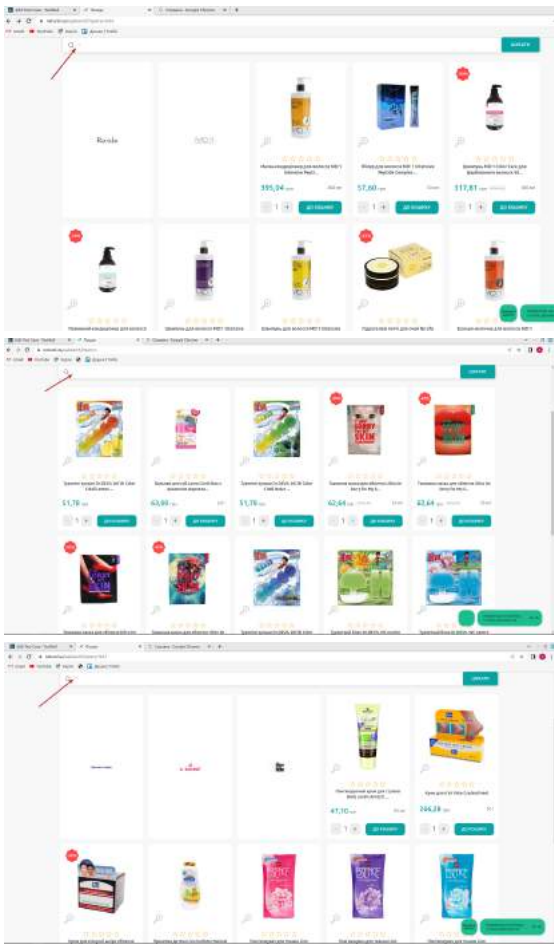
ЗНАЙТИ

Rexola

395,34 грн

57,60 грн

117,81 грн

ДО КОШИКА

ДО КОШИКА

ДО КОШИКА

ЗНАЙТИ

51,78 грн

63,00 грн

51,78 грн

62,64 грн

62,64 грн

ДО КОШИКА

ДО КОШИКА

ДО КОШИКА

ДО КОШИКА

ДО КОШИКА

ЗНАЙТИ

47,10 грн

266,28 грн

ДО КОШИКА

ДО КОШИКА